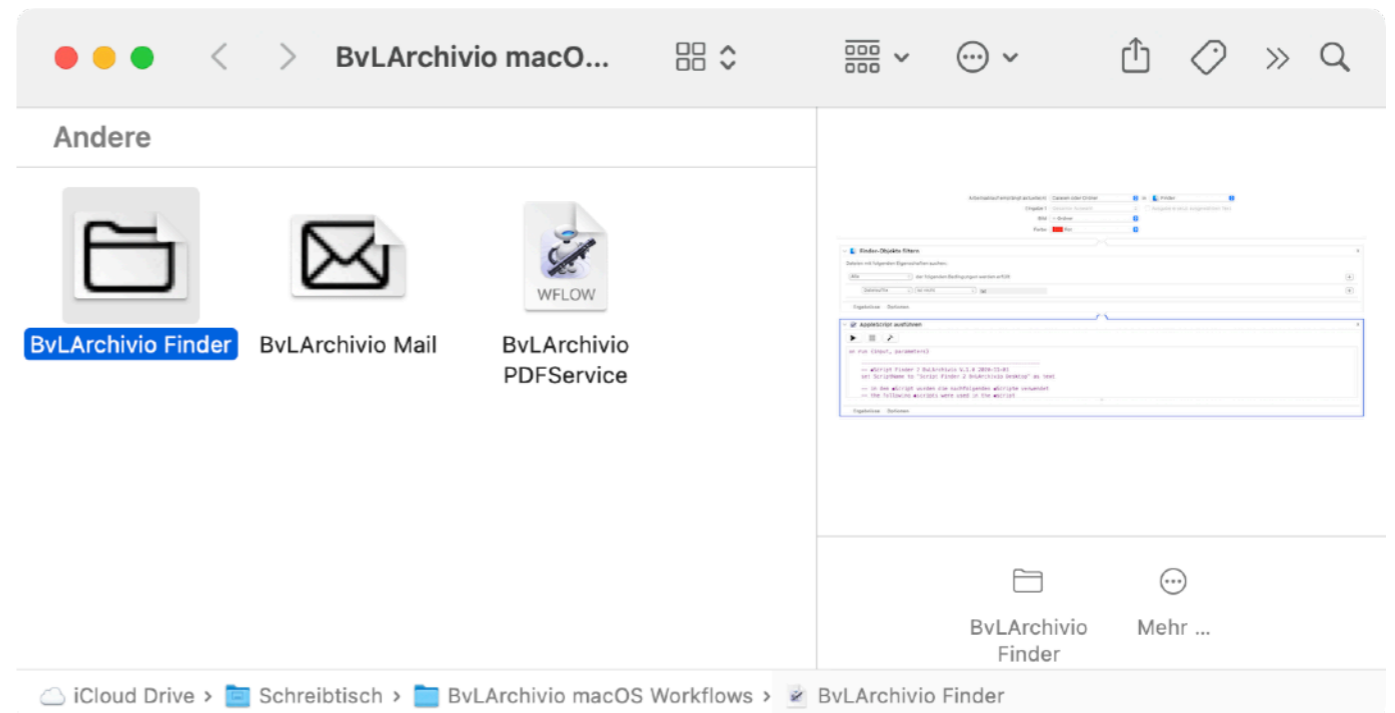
BvLArchivio macO...

Andere

BvLArchivio Finder

BvLArchivio Mail

WFLOW

BvLArchivio PDFService

Finder-Objekte filtern

AppleScript ausführen

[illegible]

BvLArchivio Finder

Mehr ...

iCloud Drive › Schreibtisch › BvLArchivio macOS Workflows › BvLArchivio Finder